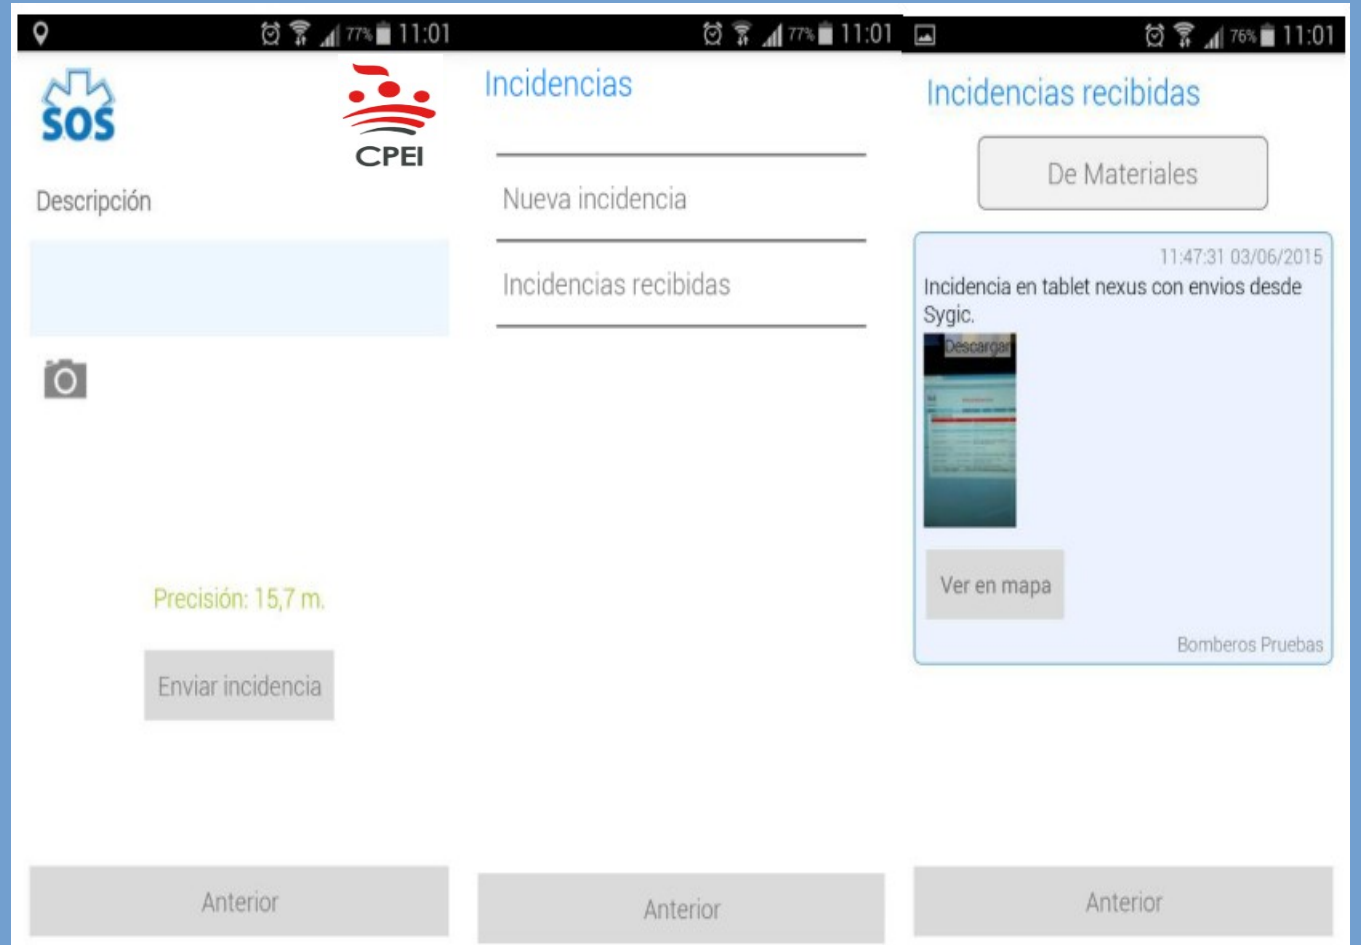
77% 11:01

SOS

CPEI

Descripción

Precisión: 15,7 m.

Enviar incidencia

Anterior

77% 11:01

Incidencias

Nueva incidencia

Incidencias recibidas

Anterior

76% 11:01

Incidencias recibidas

De Materiales

11:47:31 03/06/2015

Incidencia en tablet nexus con envios desde Sygic.

Descargar

Ver en mapa

Bomberos Pruebas

Anterior